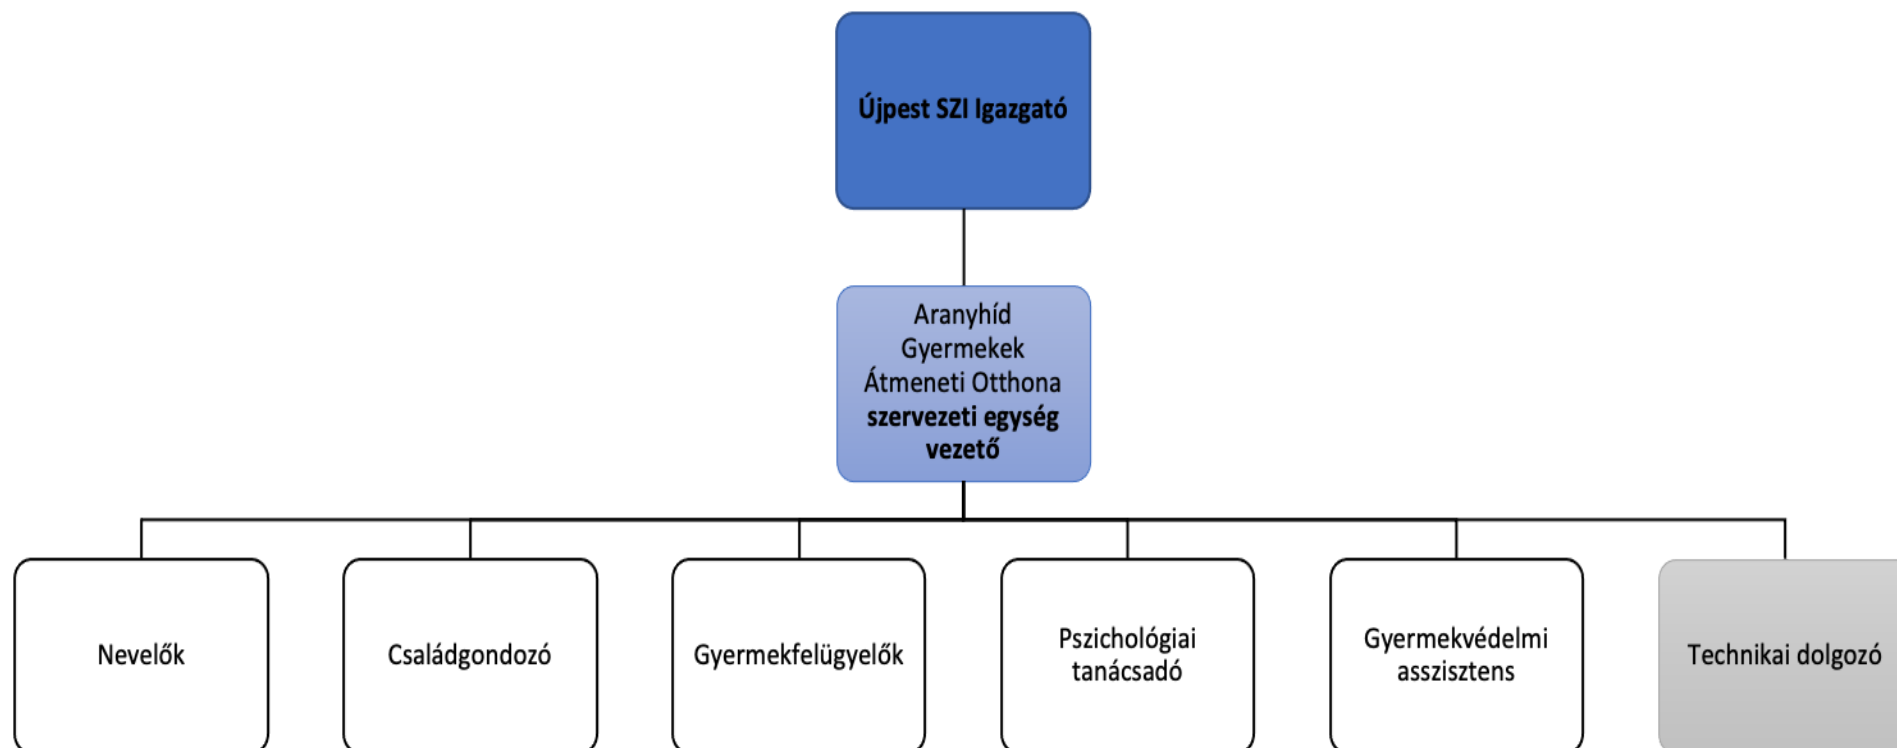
Újpest SZI Igazgató

Aranyhíd Gyermekek Átmeneti Otthona **szervezeti egység vezető**

Nevelők

Családgondozó

Gyermekfelügyelők

Pszichológiai tanácsadó

Gyermekvédelmi asszisztens

Technikai dolgozó